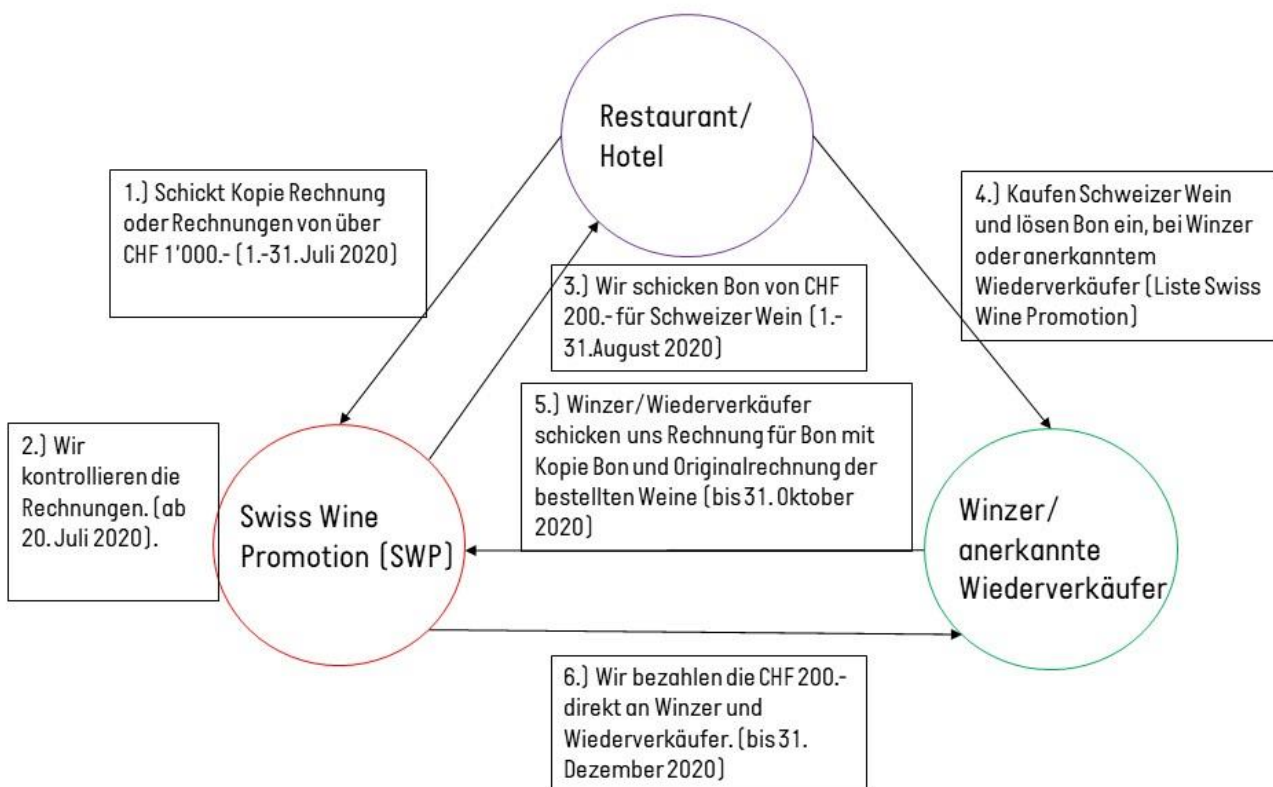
Restaurant/ Hotel

1.) Schickt Kopie Rechnung oder Rechnungen von über CHF 1'000.- (1.-31. Juli 2020)

4.) Kaufen Schweizer Wein und lösen Bon ein, bei Winzer oder anerkanntem Wiederverkäufer (Liste Swiss Wine Promotion)

3.) Wir schicken Bon von CHF 200.- für Schweizer Wein (1.-31. August 2020)

5.) Winzer/Wiederverkäufer schicken uns Rechnung für Bon mit Kopie Bon und Originalrechnung der bestellten Weine (bis 31. Oktober 2020)

2.) Wir kontrollieren die Rechnungen. (ab 20. Juli 2020).

Swiss Wine Promotion (SWP)

Winzer/ anerkannte Wiederverkäufer

6.) Wir bezahlen die CHF 200.- direkt an Winzer und Wiederverkäufer. (bis 31. Dezember 2020)